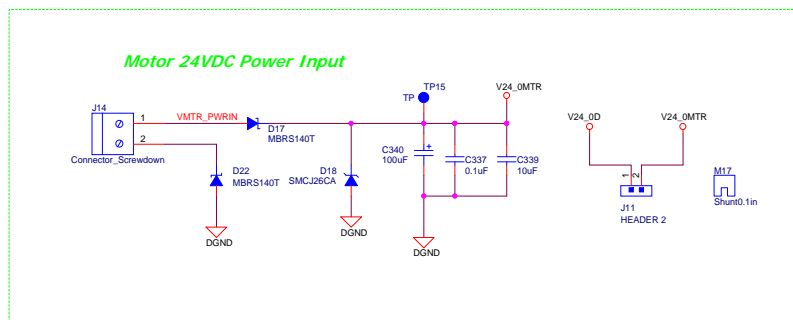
Motor 24VDC Power Input

J14
1
2
Connector_Screwdown
VMTR_PWRIN
D17
MBRS140T
D22
MBRS140T
DGND
D18
SMCJ26CA
DGND
TP15
TP
V24_0MTR
C340
100uF
C337
0.1uF
C339
10uF
DGND
V24_0D
V24_0MTR
1
2
J11
HEADER 2
M17
Shunt0.1in